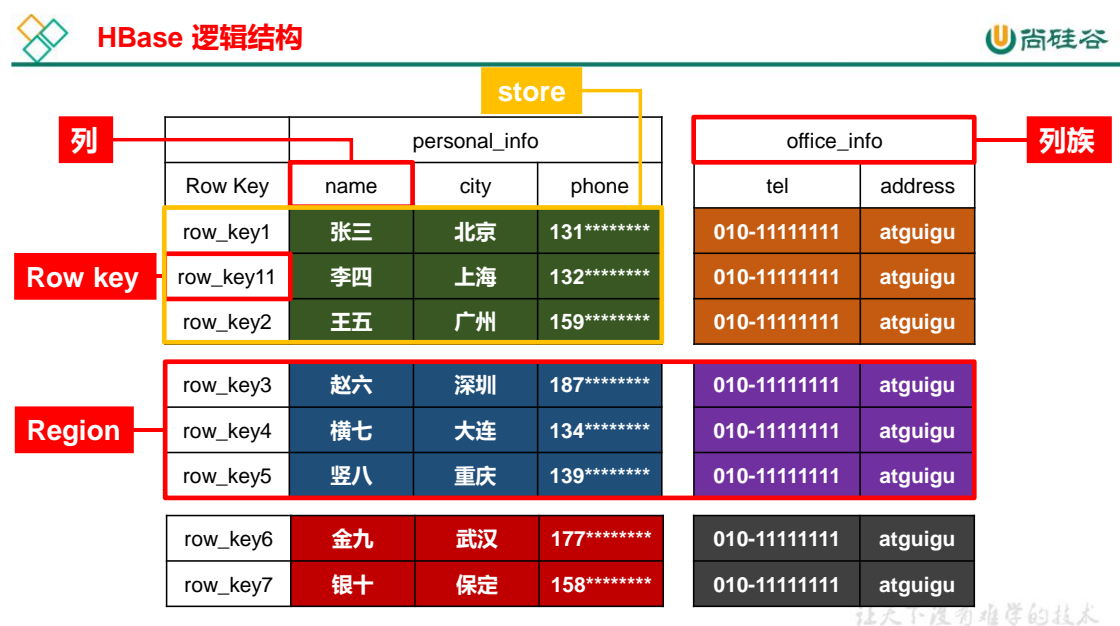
HBase 逻辑结构

尚硅谷

store

列

列族

Row key

Region

| | personal_info | | | office_info | |
|---|---|---|---|---|---|
| Row Key | name | city | phone | tel | address |
| row_key1 | 张三 | 北京 | 131******** | 010-11111111 | atguigu |
| row_key11 | 李四 | 上海 | 132******** | 010-11111111 | atguigu |
| row_key2 | 王五 | 广州 | 159******** | 010-11111111 | atguigu |
| row_key3 | 赵六 | 深圳 | 187******** | 010-11111111 | atguigu |
| row_key4 | 横七 | 大连 | 134******** | 010-11111111 | atguigu |
| row_key5 | 竖八 | 重庆 | 139******** | 010-11111111 | atguigu |
| row_key6 | 金九 | 武汉 | 177******** | 010-11111111 | atguigu |
| row_key7 | 银十 | 保定 | 158******** | 010-11111111 | atguigu |

让天下没有难学的技术